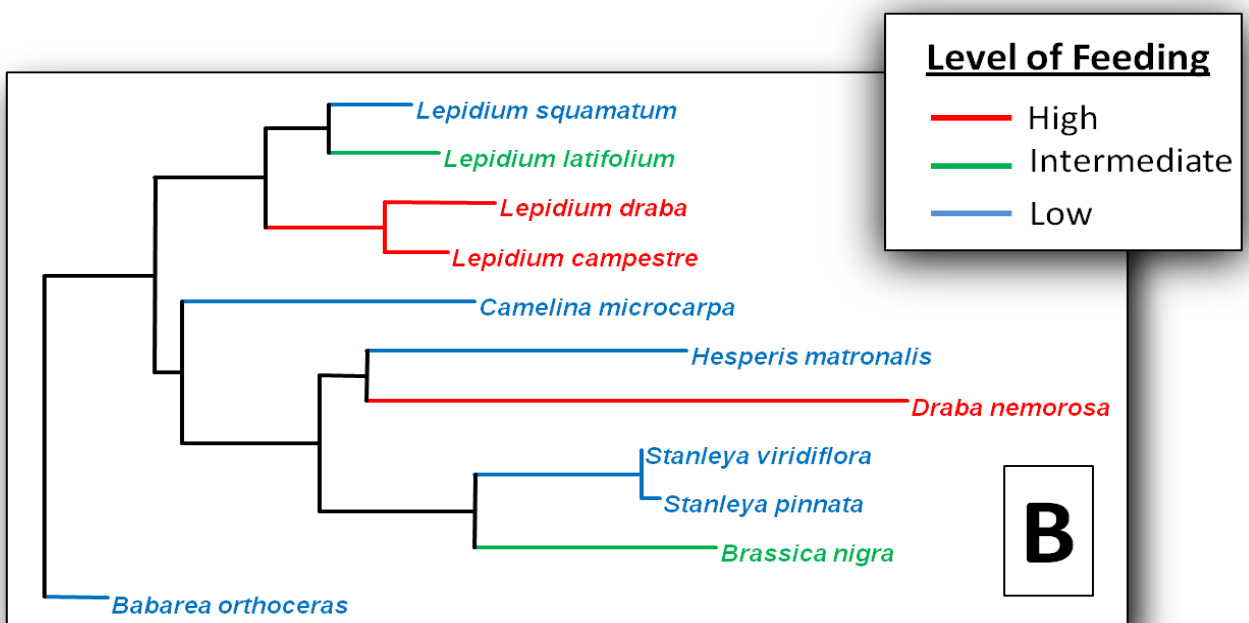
Level of Feeding
High
Intermediate
Low

Lepidium squamatum
Lepidium latifolium
Lepidium draba
Lepidium campestre
Camelina microcarpa
Hesperis matronalis
Draba nemorosa
Stanleya viridiflora
Stanleya pinnata
Brassica nigra
Babarea orthoceras

B